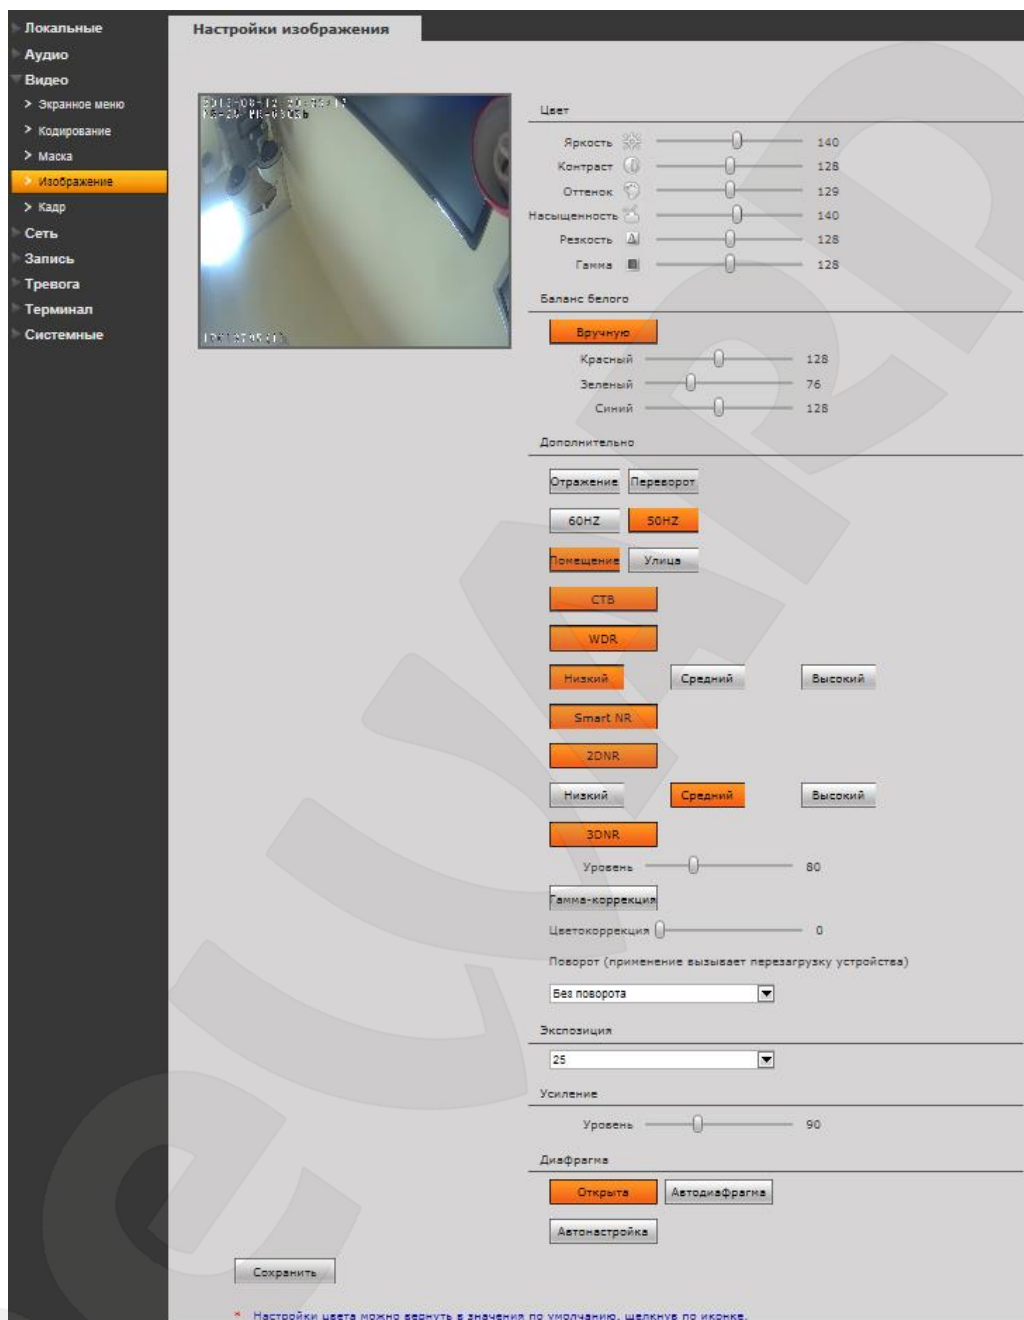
Локальные
Аудио
Видео
> Экранное меню
> Кодирование
> Маска
> Изображение
> Кадр
Сеть
Запись
Тревога
Терминал
Системные

Настройки изображения

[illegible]

Цвет
Яркость 140
Контраст 128
Оттенок 129
Насыщенность 140
Резкость 128
Гамма 128

Баланс белого
Вручную
Красный 128
Зеленый 76
Синий 128

Дополнительно
Отражение Переворот
60HZ 50HZ
Помещение Улица
CTB
WDR
Низкий Средний Высокий
Smart NR
2DNR
Низкий Средний Высокий
3DNR
Уровень 80
Гамма-коррекция
Цветокоррекция 0
Поворот (применение вызывает перезагрузку устройства)
Без поворота

Экспозиция
25

Усиление
Уровень 90

Диафрагма
Открыта Автодиафрагма
Автонастройка

Сохранить

* Настройки цвета можно вернуть в значения по умолчанию, щелкнув по иконке.